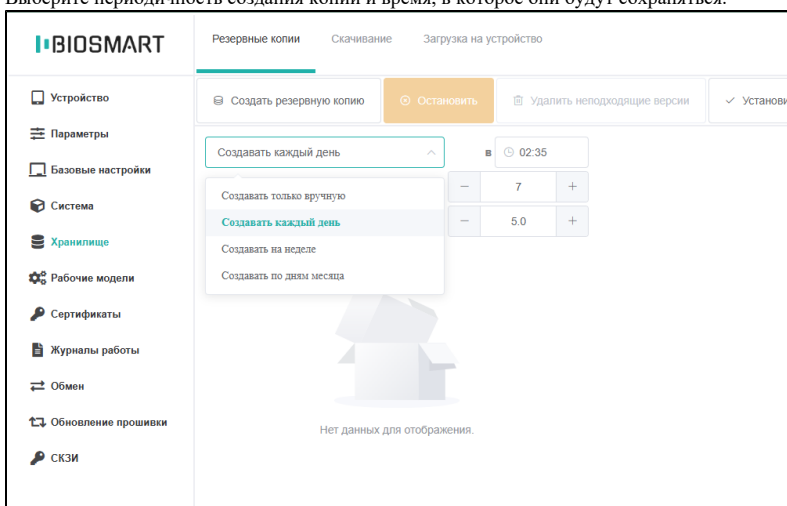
Выберите периодичность создания копии и время, в которое они будут сохраняться.

BIOSMART

Резервные копии Скачивание Загрузка на устройство

Устройство
Параметры
Базовые настройки
Система
Хранилище
Рабочие модели
Сертификаты
Журналы работы
Обмен
Обновление прошивки
СКЗИ

Создать резервную копию
Остановить
Удалить неподходящие версии
Установи

Создавать каждый день
в 02:35
7
5.0

Создавать только вручную
Создавать каждый день
Создавать на неделе
Создавать по дням месяца

Нет данных для отображения.